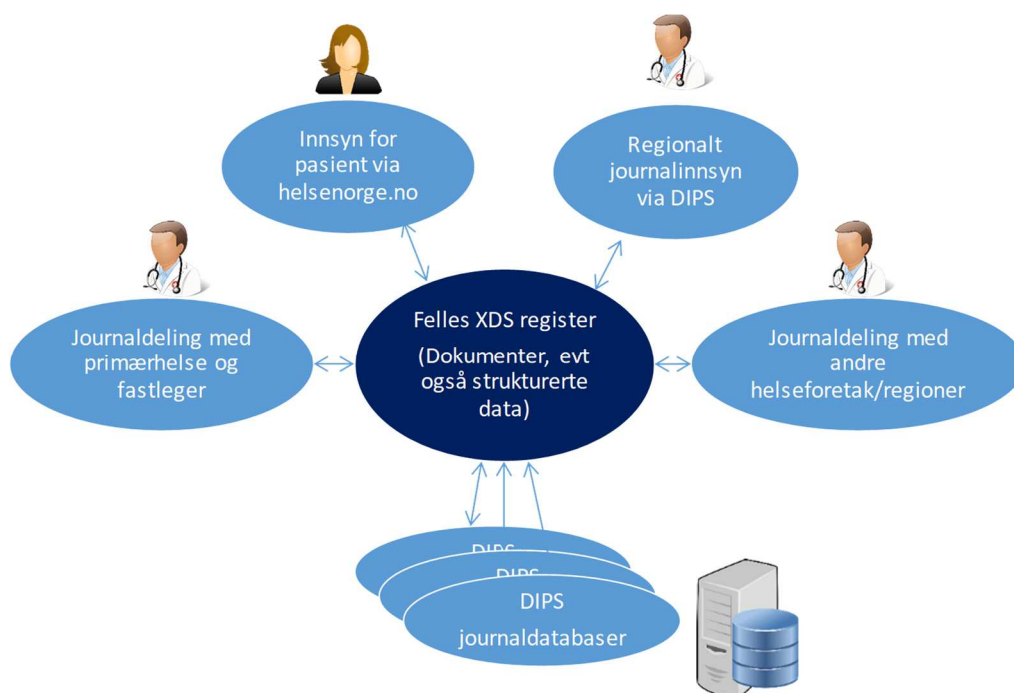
Innsyn for pasient via helsenorge.no

Regionalt journalinnsyn via DIPS

Journaldeling med primærhelse og fastleger

Felles XDS register

(Dokumenter, evt også strukturerte data)

Journaldeling med andre helseforetak/regioner

DIPS

DIPS

DIPS

journaldatabaser